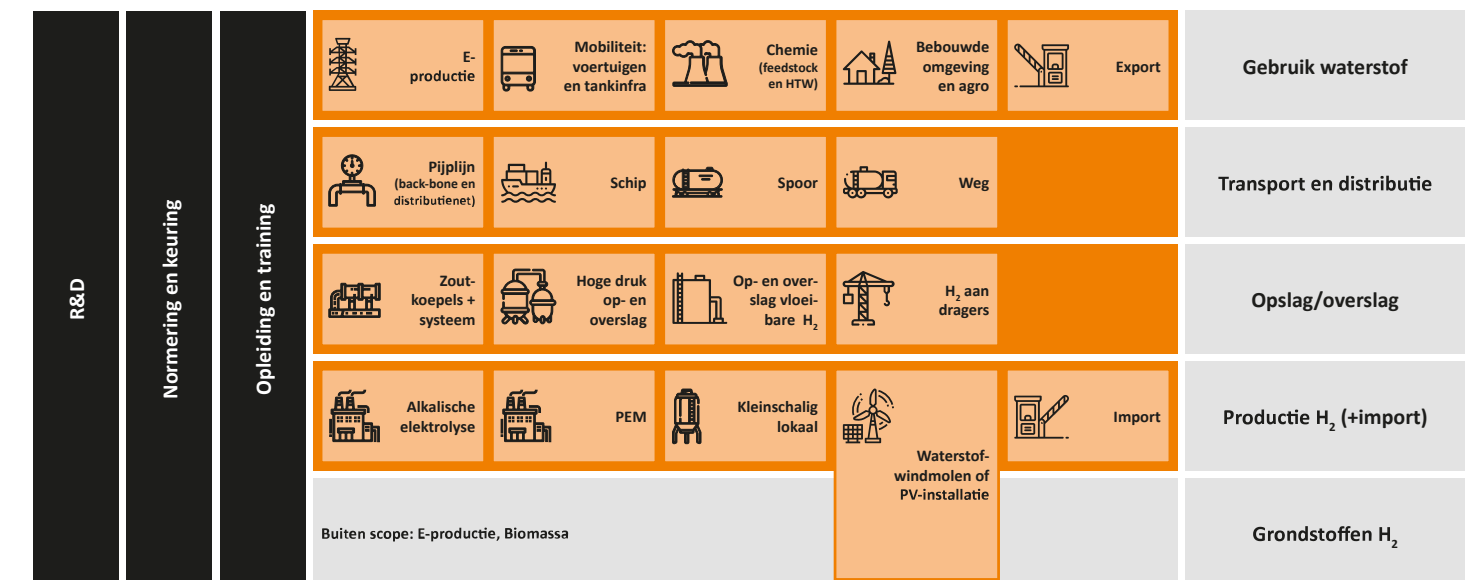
R&D

Normering en keuring

Opleiding en training

E-productie

Mobiliteit: voertuigen en tankinfra

Chemie (feedstock en HTW)

Bebouwde omgeving en agro

Export

Gebruik waterstof

Pijplijn (back-bone en distributienet)

Schip

Spoor

Weg

Transport en distributie

Zoutkoepels + systeem

Hoge druk op- en overslag

Op- en overslag vloeibare $H_2$

$H_2$ aan dragers

Opslag/overslag

Alkalische elektrolyse

PEM

Kleinschalig lokaal

Waterstof-windmolen of PV-installatie

Import

Productie $H_2$ (+import)

Buiten scope: E-productie, Biomassa

Grondstoffen $H_2$